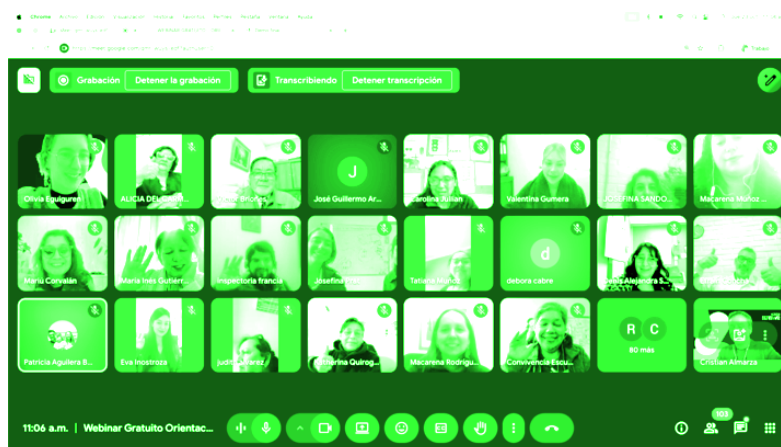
Grabación Detener la grabación

Transcribiendo Detener transcripción

Olivia Eguiguren

ALICIA DEL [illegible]

J
José Guillermo Ar...

Carolina Julian

Valentina Gumera

JOSEFINA SANDO...

Macarena Muñoz ...

Maria Corvalán

Maria Inés Gutiérr...

Inspectoria francia

Josefina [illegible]

Tatiana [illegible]

d
debora cabre

Jes Alejandra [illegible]

Patricia Aguilera B...

Eva Inostroza

judith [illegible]

Catherina Quiroga...

Macarena Rodrigu...

Convivencia Escu...

R C
80 más

Cristian Almarza

11:06 a.m. | Webinar Gratuito Orientac...

103